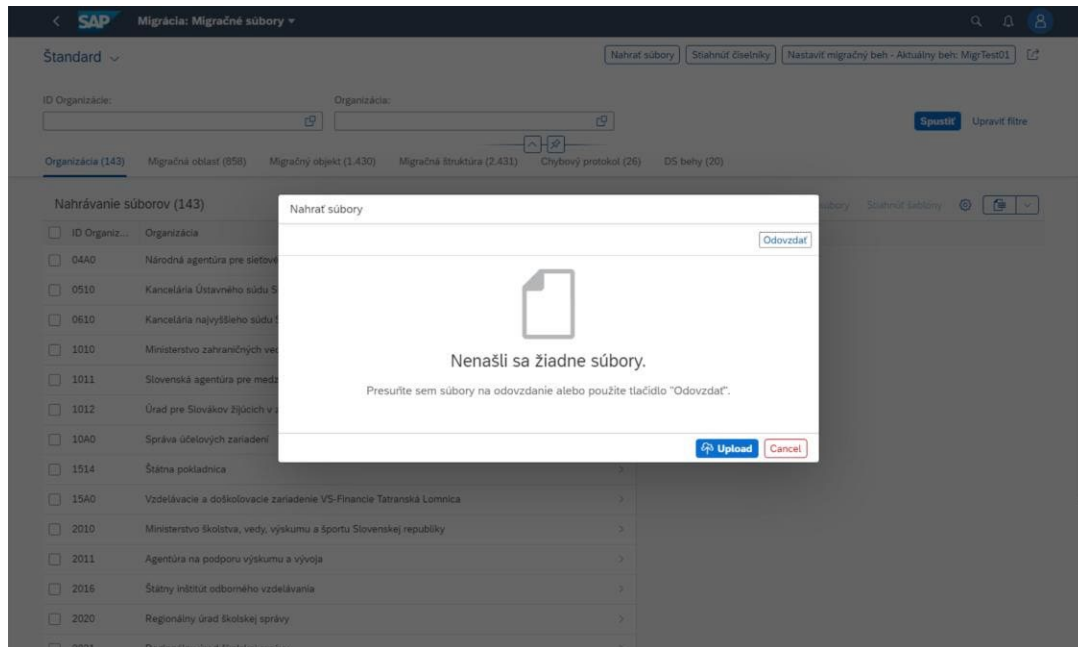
SAP Migrácia: Migračné súbory

Štandard

Nahrať súbory | Stiahnuť číselníky | Nastaviť migračný beh - Aktuálny beh: MigrTest01

ID Organizácie:

Organizácia:

Spustiť | Upraviť filtre

Organizácia (143) | Migračná oblasť (858) | Migračný objekt (1.430) | Migračná štruktúra (2.431) | Chybový protokol (26) | DS behy (20)

Nahrávanie súborov (143)

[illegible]úbory | Stiahnuť šablóny

| ID Organiz... | Organizácia |
|---|---|
| 04A0 | Národná agentúra pre sieťové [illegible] |
| 0510 | Kancelária Ústavného súdu S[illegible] |
| 0610 | Kancelária najvyššieho súdu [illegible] |
| 1010 | Ministerstvo zahraničných ve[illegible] |
| 1011 | Slovenská agentúra pre medz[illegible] |
| 1012 | Úrad pre Slovákov žijúcich v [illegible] |
| 10A0 | Správa účelových zariadení |
| 1514 | Štátna pokladnica |
| 15A0 | Vzdelávacie a doškolovacie zariadenie VS-Financie Tatranská Lomnica |
| 2010 | Ministerstvo školstva, vedy, výskumu a športu Slovenskej republiky |
| 2011 | Agentúra na podporu výskumu a vývoja |
| 2016 | Štátny inštitút odborného vzdelávania |
| 2020 | Regionálny úrad školskej správy |

Nahrať súbory

Odovzdať

Nenašli sa žiadne súbory.

Presuňte sem súbory na odovzdanie alebo použite tlačidlo "Odovzdať".

Upload | Cancel